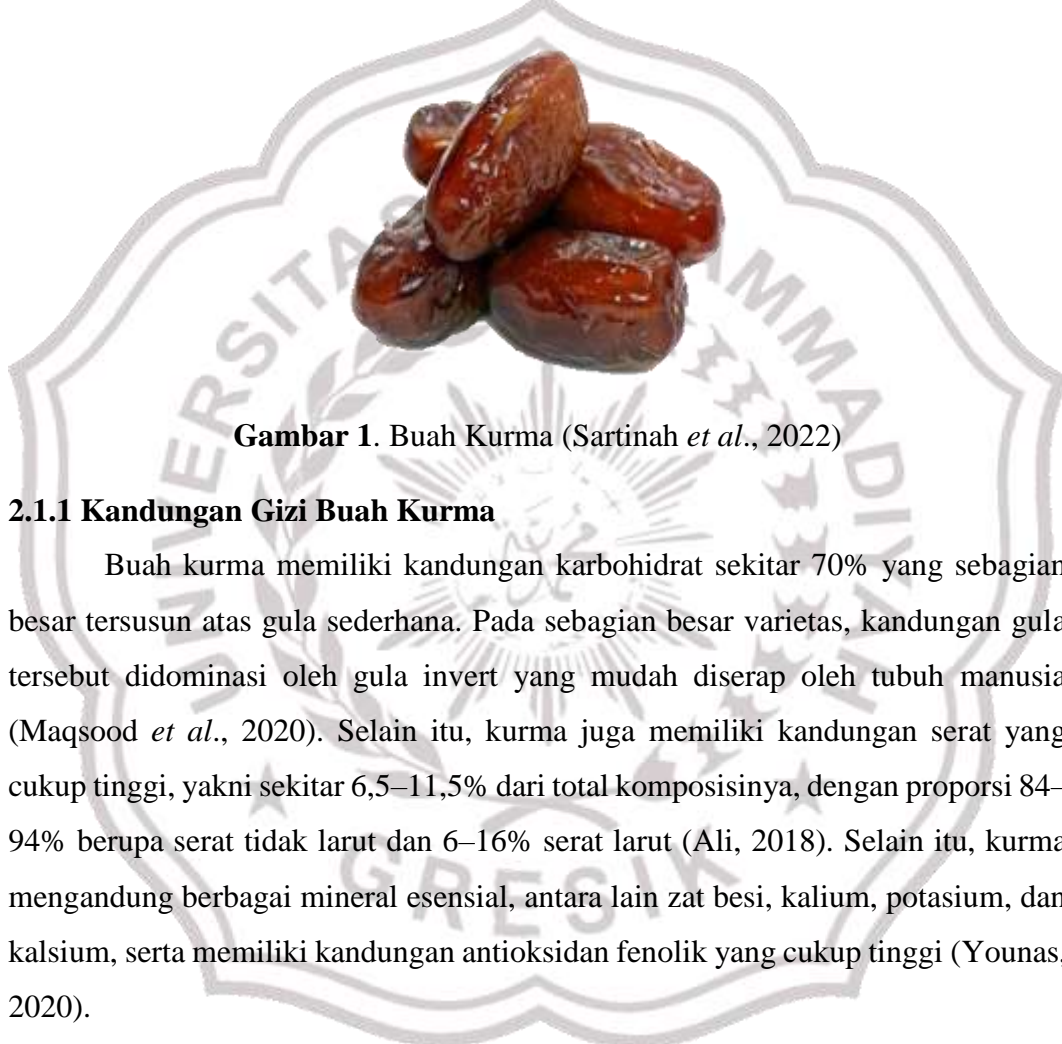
**Gambar 1**. Buah Kurma (Sartinah *et al*., 2022)

**2.1.1 Kandungan Gizi Buah Kurma**

Buah kurma memiliki kandungan karbohidrat sekitar 70% yang sebagian besar tersusun atas gula sederhana. Pada sebagian besar varietas, kandungan gula tersebut didominasi oleh gula invert yang mudah diserap oleh tubuh manusia (Maqsood *et al*., 2020). Selain itu, kurma juga memiliki kandungan serat yang cukup tinggi, yakni sekitar 6,5–11,5% dari total komposisinya, dengan proporsi 84–94% berupa serat tidak larut dan 6–16% serat larut (Ali, 2018). Selain itu, kurma mengandung berbagai mineral esensial, antara lain zat besi, kalium, potasium, dan kalsium, serta memiliki kandungan antioksidan fenolik yang cukup tinggi (Younas, 2020).